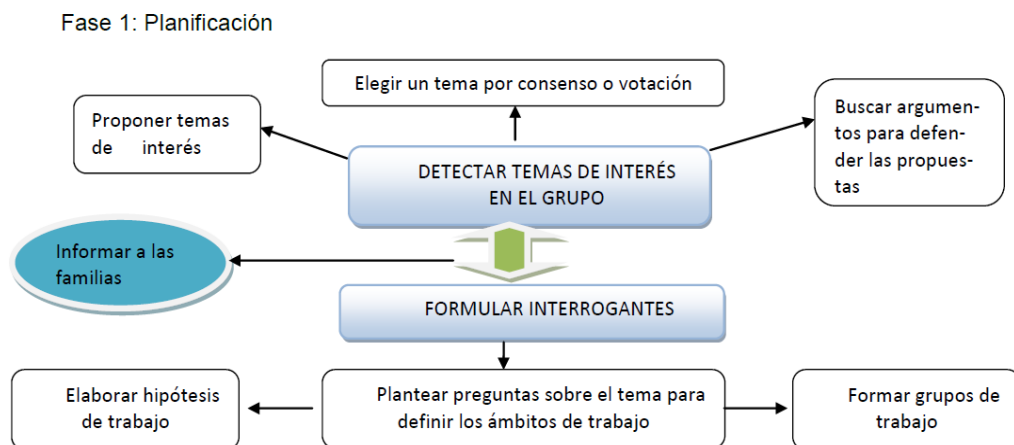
Fase 1: Planificación

Elegir un tema por consenso o votación

Proponer temas de interés

DETECTAR TEMAS DE INTERÉS EN EL GRUPO

Buscar argumentos para defender las propuestas

Informar a las familias

FORMULAR INTERROGANTES

Elaborar hipótesis de trabajo

Plantear preguntas sobre el tema para definir los ámbitos de trabajo

Formar grupos de trabajo